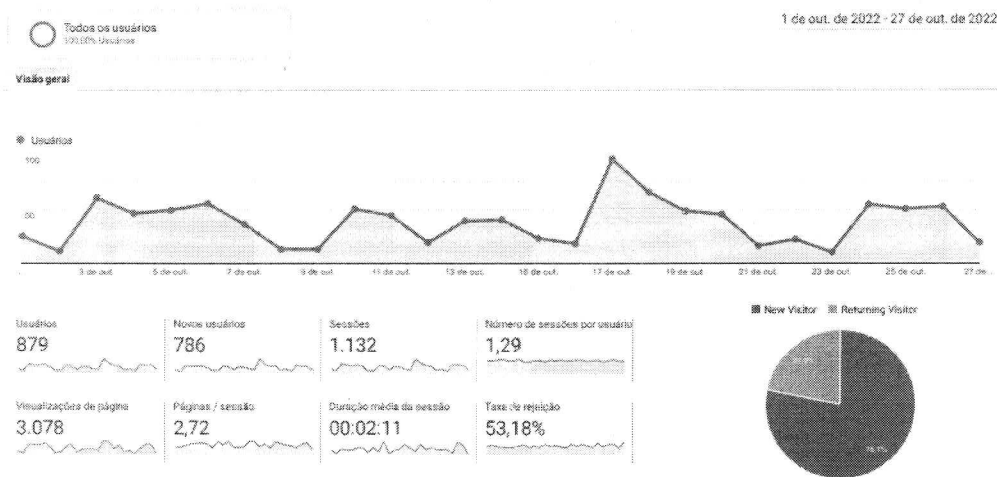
Todos os usuários
100,00% Usuários

1 de out. de 2022 - 27 de out. de 2022

Visão geral

Usuários

100

50

3 de out. 5 de out. 7 de out. 9 de out. 11 de out. 13 de out. 15 de out. 17 de out. 19 de out. 21 de out. 23 de out. 25 de out. 27 de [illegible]

| Usuários | Novos usuários | Sessões | Número de sessões por usuário |
|---|---|---|---|
| 879 | 786 | 1.132 | 1,29 |
| Visualizações de página | Páginas / sessão | Duração média da sessão | Taxa de rejeição |
| 3.078 | 2,72 | 00:02:11 | 53,18% |

New Visitor Returning Visitor

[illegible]

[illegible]